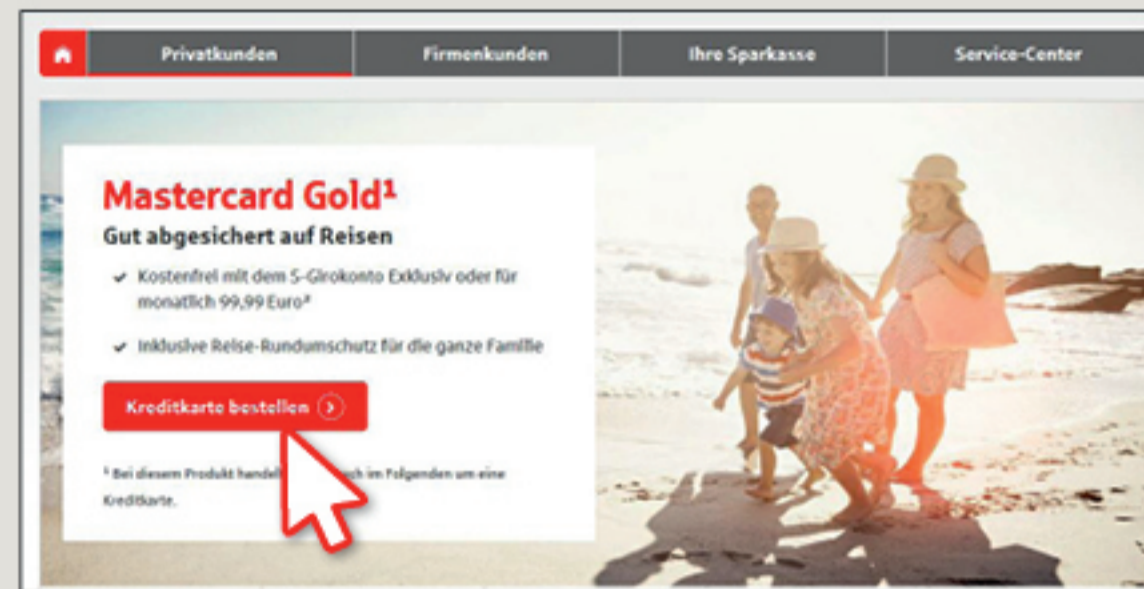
Privatkunden | Firmenkunden | Ihre Sparkasse | Service-Center

Mastercard Gold¹
Gut abgesichert auf Reisen

✔ Kostenfrei mit dem S-Girokonto Exklusiv oder für monatlich 99,99 Euro²

✔ Inklusive Reise-Rundumschutz für die ganze Familie

Kreditkarte bestellen

¹ Bei diesem Produkt handel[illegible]sich im Folgenden um eine Kreditkarte.